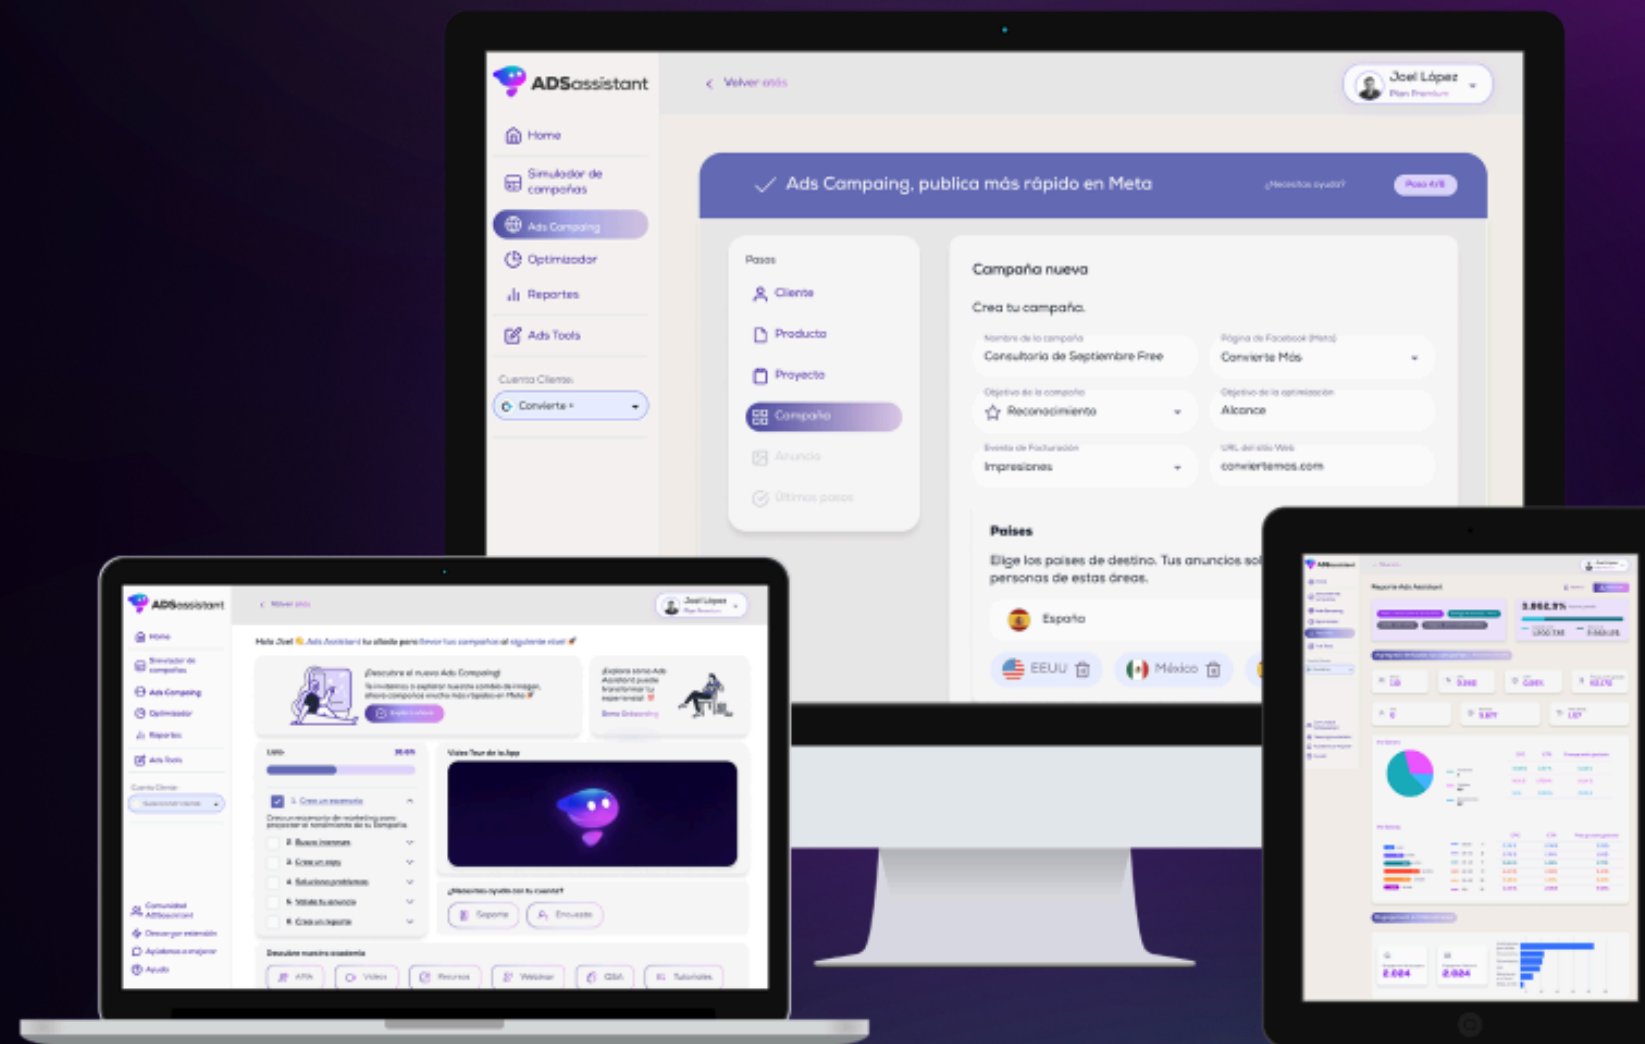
ADSassistant

Volver atrás

Joel López
Plan Premium

Home
Simulador de campañas
Ads Campaing
Optimizador
Reportes
Ads Tools

Cuenta Cliente:
Convierte +

Ads Campaing, publica más rápido en Meta
¿Necesitas ayuda?
Paso 4/6

Pasos
Cliente
Producto
Proyecto
Campaña
Anuncio
Últimos pasos

Campaña nueva
Crea tu campaña.

Nombre de la campaña
Consultoria de Septiembre Free
Página de Facebook (Meta)
Convierte Más
Objetivo de la campaña
Reconocimiento
Objetivo de la optimización
Alcance
Evento de Facturación
Impresiones
URL del sitio Web
conviertemos.com

Paises
Elige los paises de destino. Tus anuncios so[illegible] personas de estas áreas.
España
EEUU
México

ADSassistant
Volver atrás
Joel López
Home
Simulador de campañas
Ads Campaing
Optimizador
Reportes
Ads Tools
Hola Joel 👋 Ads Assistant tu aliado para llevar tus campañas al siguiente nivel 🚀
¡Descubre el nuevo Ads Campaing!
Explora ahora
Video Tour de la App
1. Crea un escenario
2. Busca intereses
3. Crea un copy
4. Soluciona problemas
5. Valida tu anuncio
6. Crea un reporte
¿Necesitas ayuda con tu cuenta?
Soporte
Encuesta
Descubre nuestra academia
APA
Videos
Recursos
Webinar
Q&A
Tutoriales
Comunidad ADSassistant
Descargar extensión
Ayúdanos a mejorar
Ayuda

Reporte Ads Assistant
3.862,3%
2.084
2.084